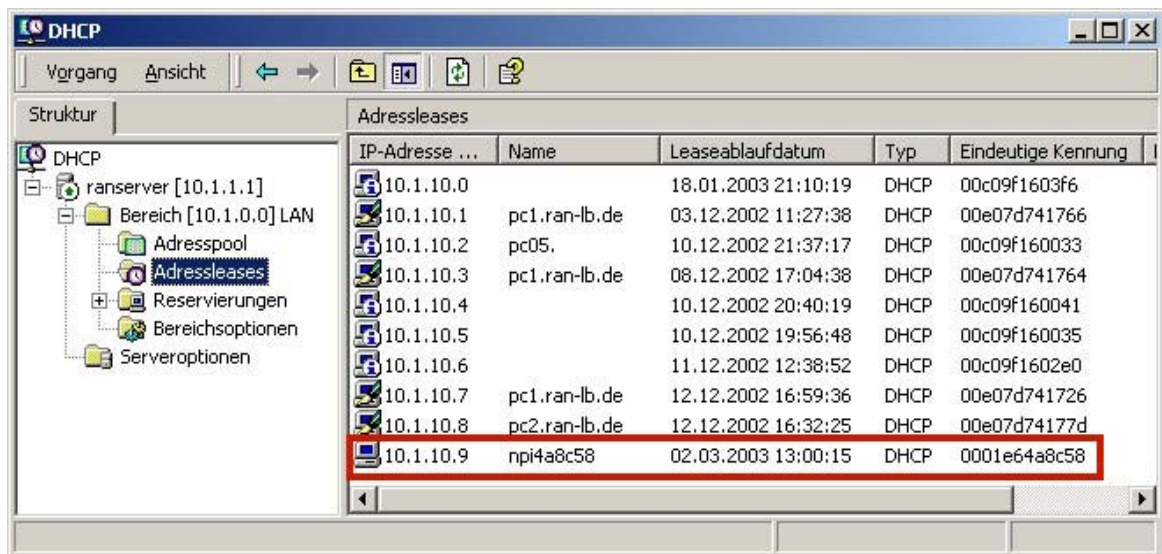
DHCP

Vorgang Ansicht

Struktur

DHCP
ranserver [10.1.1.1]
Bereich [10.1.0.0] LAN
Adresspool
Adressleases
Reservierungen
Bereichsoptionen
Serveroptionen

Adressleases

| IP-Adresse ... | Name | Leaseablaufdatum | Typ | Eindeutige Kennung |
|---|---|---|---|---|
| 10.1.10.0 | | 18.01.2003 21:10:19 | DHCP | 00c09f1603f6 |
| 10.1.10.1 | pc1.ran-lb.de | 03.12.2002 11:27:38 | DHCP | 00e07d741766 |
| 10.1.10.2 | pc05. | 10.12.2002 21:37:17 | DHCP | 00c09f160033 |
| 10.1.10.3 | pc1.ran-lb.de | 08.12.2002 17:04:38 | DHCP | 00e07d741764 |
| 10.1.10.4 | | 10.12.2002 20:40:19 | DHCP | 00c09f160041 |
| 10.1.10.5 | | 10.12.2002 19:56:48 | DHCP | 00c09f160035 |
| 10.1.10.6 | | 11.12.2002 12:38:52 | DHCP | 00c09f1602e0 |
| 10.1.10.7 | pc1.ran-lb.de | 12.12.2002 16:59:36 | DHCP | 00e07d741726 |
| 10.1.10.8 | pc2.ran-lb.de | 12.12.2002 16:32:25 | DHCP | 00e07d74177d |
| 10.1.10.9 | npi4a8c58 | 02.03.2003 13:00:15 | DHCP | 0001e64a8c58 |